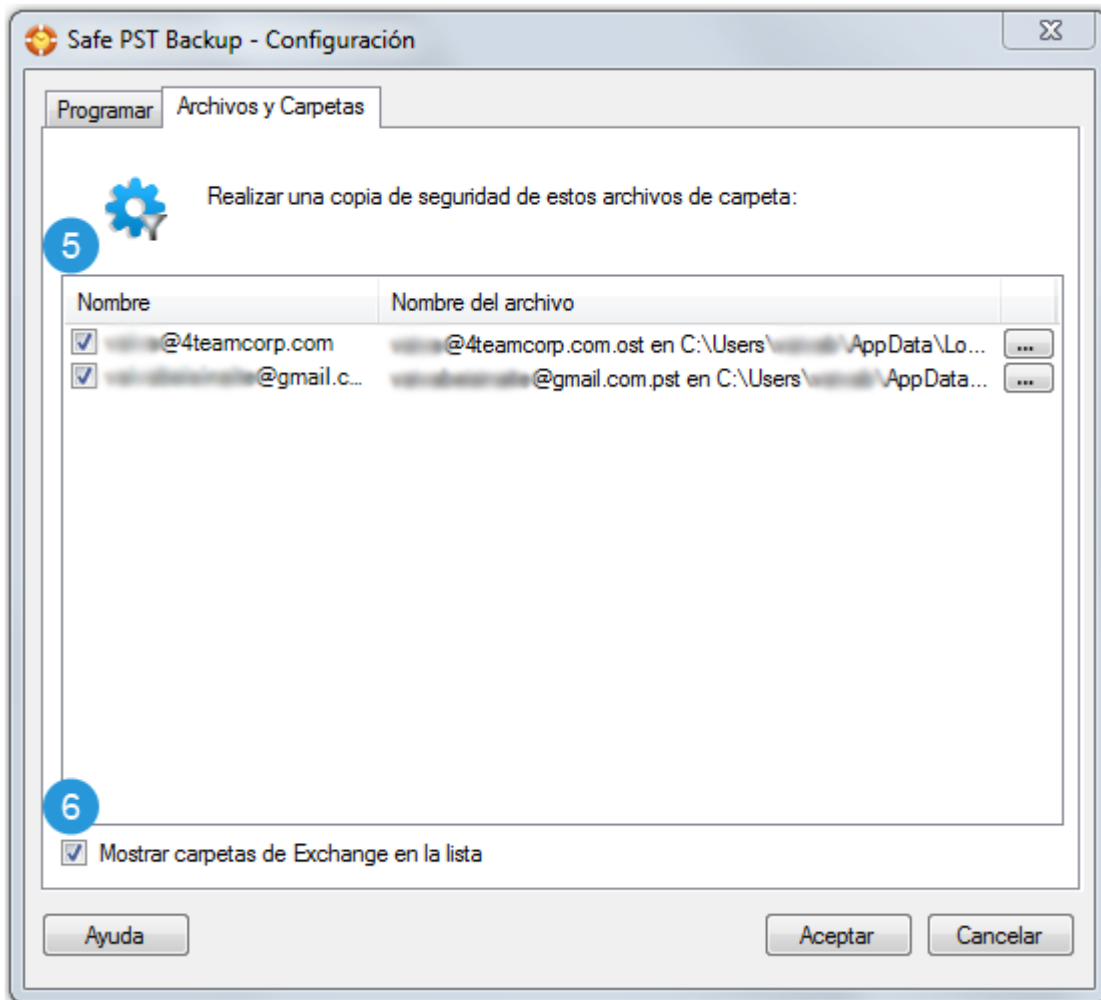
Safe PST Backup - Configuración

Programar | Archivos y Carpetas

Realizar una copia de seguridad de estos archivos de carpeta:

5

| Nombre | Nombre del archivo | |
|---|---|---|
| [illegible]@4teamcorp.com | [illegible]@4teamcorp.com.ost en C:\Users\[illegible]\AppData\Lo... | ... |
| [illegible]@gmail.c... | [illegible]@gmail.com.pst en C:\Users\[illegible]\AppData... | ... |

6

Mostrar carpetas de Exchange en la lista

Ayuda

Aceptar

Cancelar